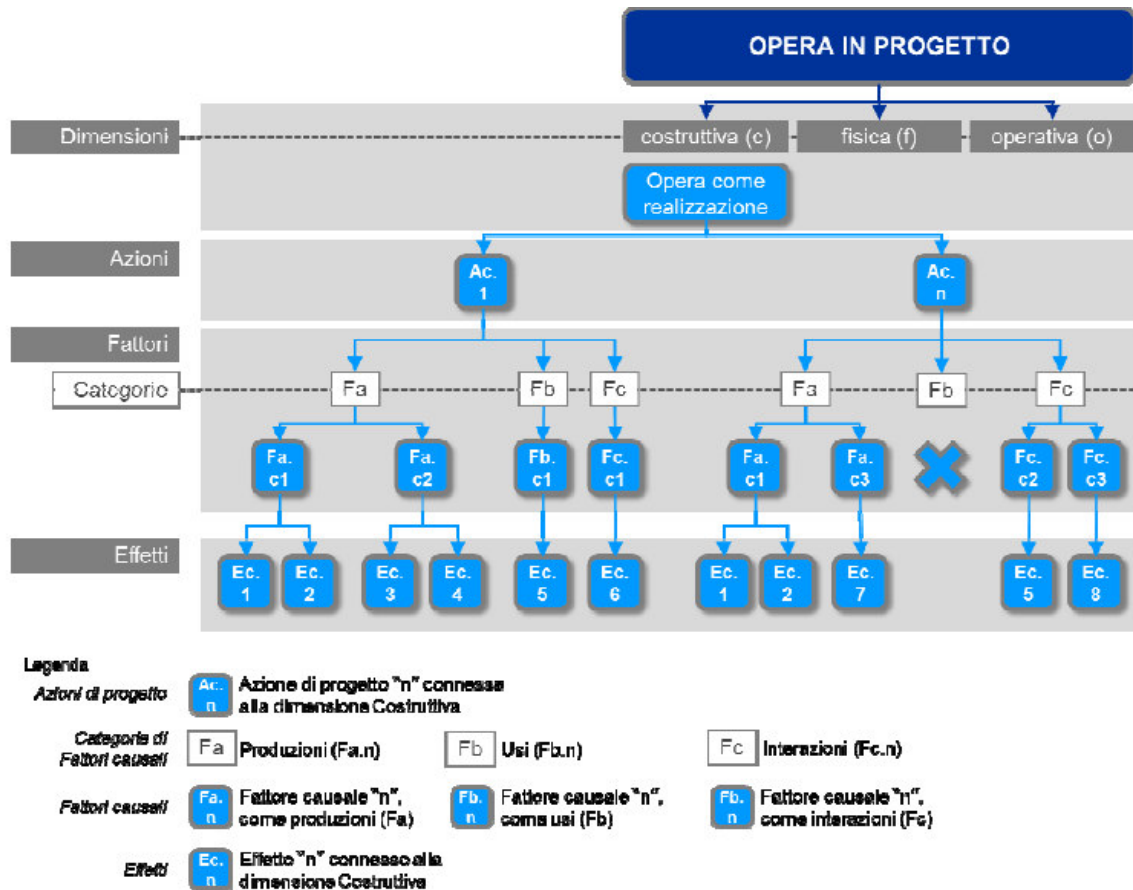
OPERA IN PROGETTO

Dimensioni

costruttiva (c)

fisica (f)

operativa (o)

Opera come realizzazione

Azioni

Ac. 1

Ac. n

Fattori

Categorie

Fa

Fb

Fc

Fa

Fb

Fc

Fa. c1

Fa. c2

Fb. c1

Fc. c1

Fa. c1

Fa. c3

Fc. c2

Fc. c3

Effetti

Ec. 1

Ec. 2

Ec. 3

Ec. 4

Ec. 5

Ec. 6

Ec. 1

Ec. 2

Ec. 7

Ec. 5

Ec. 8

Legenda

Azioni di progetto

Ac. n

Azione di progetto "n" connessa alla dimensione Costruttiva

Categorie di Fattori causali

Fa

Produzioni (Fa.n)

Fb

Usi (Fb.n)

Fc

Interazioni (Fc.n)

Fattori causali

Fa. n

Fattore causale "n", come produzioni (Fa)

Fb. n

Fattore causale "n", come usi (Fb)

Fb. n

Fattore causale "n", come interazioni (Fc)

Effetti

Ec. n

Effetto "n" connesso alla dimensione Costruttiva